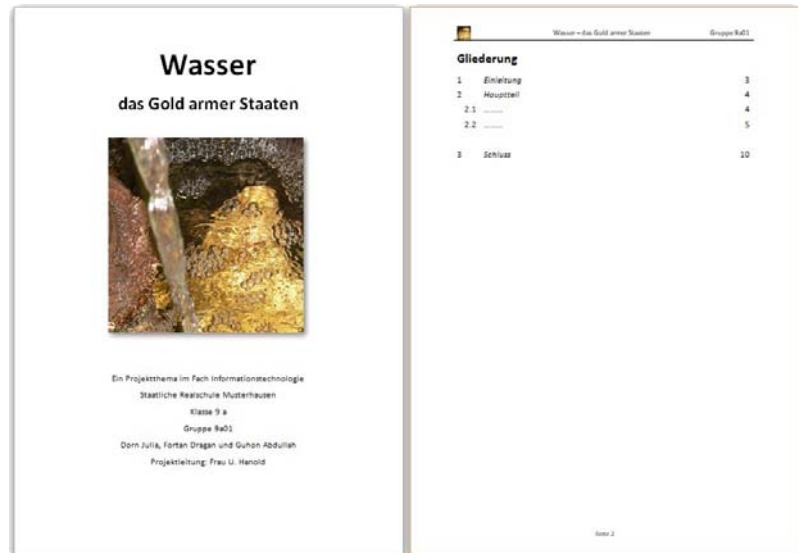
Wasser

das Gold armer Staaten

Ein Projektthema im Fach Informationstechnologie

Staatliche Realschule Musterhausen

Klasse 9 a

Gruppe 9a01

Dorn Julia, Fortan Dragan und Guhon Abdullah

Projektleitung: Frau U. Henold

Wasser – das Gold armer Staaten Gruppe 9a01

Gliederung

1 Einleitung 3
2 Hauptteil 4
2.1 ........ 4
2.2 ........ 5

3 Schluss 10

Seite 2